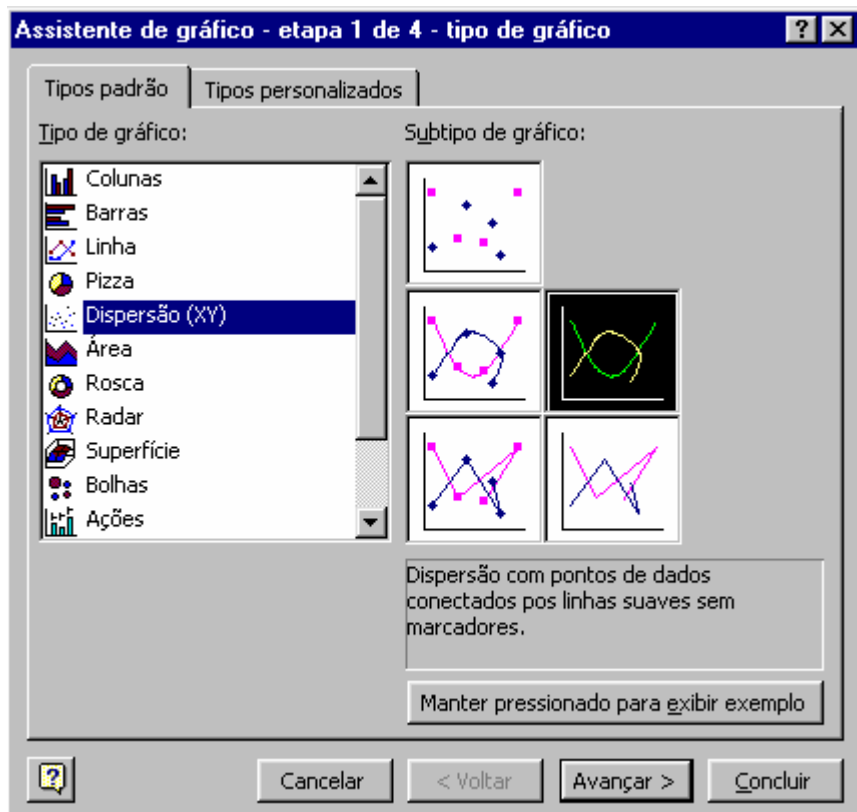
Assistente de gráfico - etapa 1 de 4 - tipo de gráfico

Tipos padrão
Tipos personalizados

Tipo de gráfico:
Colunas
Barras
Linha
Pizza
Dispersão (XY)
Área
Rosca
Radar
Superfície
Bolhas
Ações

Subtipo de gráfico:

Dispersão com pontos de dados conectados pos linhas suaves sem marcadores.

Manter pressionado para exibir exemplo

Cancelar
< Voltar
Avançar >
Concluir